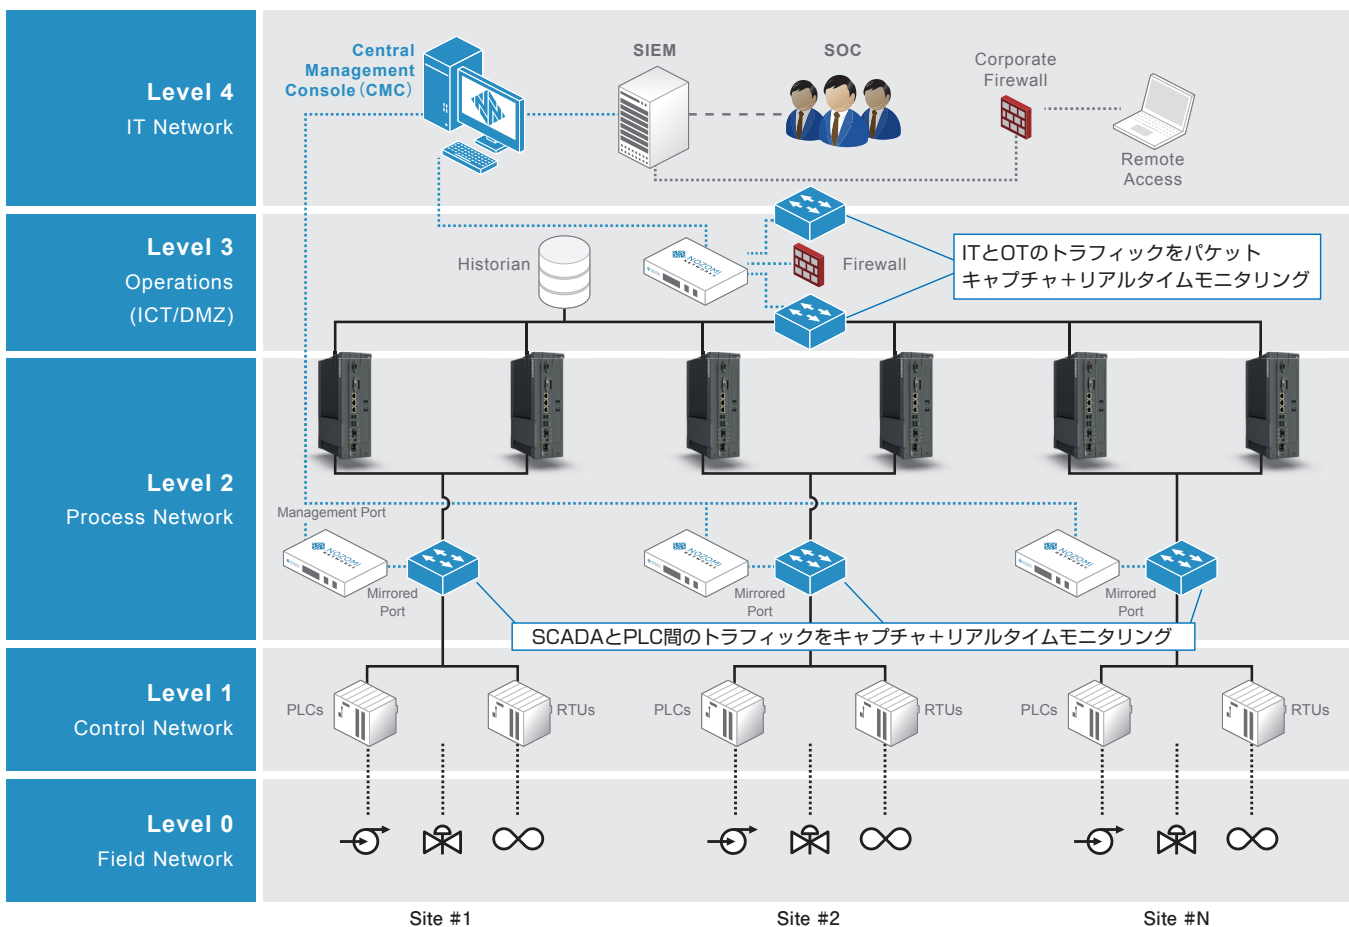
Level 4
IT Network

Central Management Console (CMC)

SIEM

SOC

Corporate Firewall

Remote Access

Level 3
Operations
(ICT/DMZ)

Historian

Firewall

ITとOTのトラフィックをパケットキャプチャ+リアルタイムモニタリング

Level 2
Process Network

Management Port

Mirrored Port

Mirrored Port

Mirrored Port

SCADAとPLC間のトラフィックをキャプチャ+リアルタイムモニタリング

Level 1
Control Network

PLCs

RTUs

PLCs

RTUs

PLCs

RTUs

Level 0
Field Network

Site #1

Site #2

Site #N